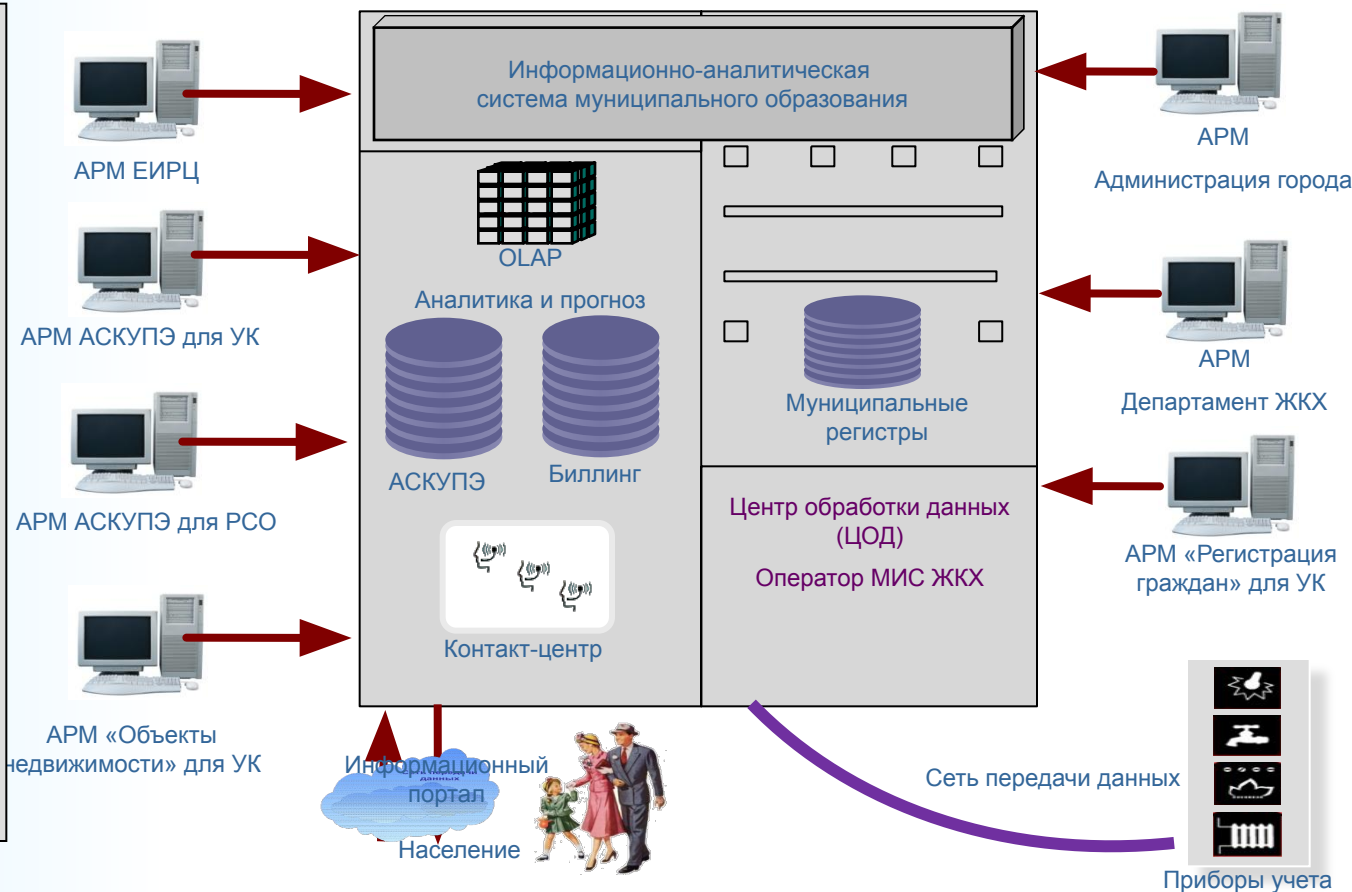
Информационно-аналитическая система муниципального образования

АРМ ЕИРЦ

АРМ АСКУПЭ для УК

АРМ АСКУПЭ для РСО

АРМ «Объекты недвижимости» для УК

OLAP

Аналитика и прогноз

АСКУПЭ

Биллинг

Контакт-центр

Муниципальные регистры

Центр обработки данных (ЦОД)

Оператор МИС ЖКХ

АРМ

Администрация города

АРМ

Департамент ЖКХ

АРМ «Регистрация граждан» для УК

Информационный портал

Население

Сеть передачи данных

Приборы учета